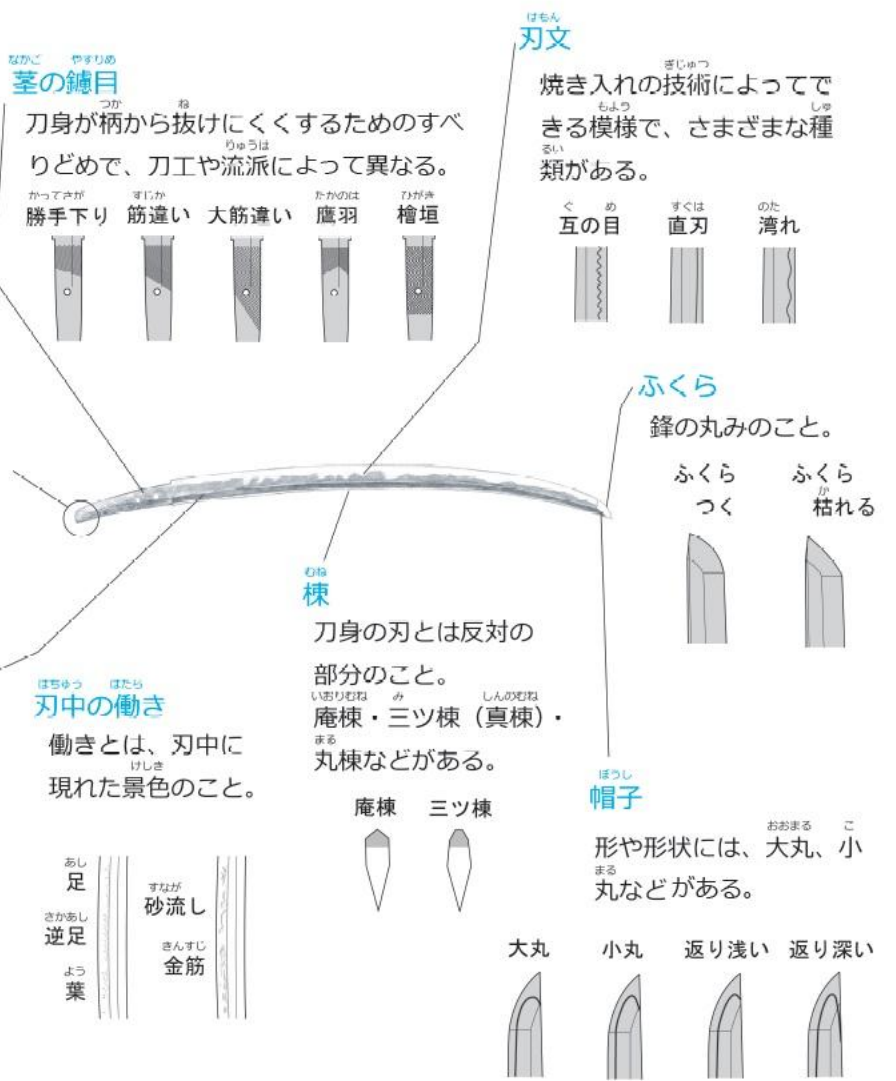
茎の鑢目
刀身が柄から抜けにくくするためのすべりどめで、刀工や流派によって異なる。

勝手下り　筋違い　大筋違い　鷹羽　檜垣

刃文
焼き入れの技術によってできる模様で、さまざまな種類がある。

互の目　直刃　湾れ

ふくら
鋒の丸みのこと。

ふくら つく　ふくら 枯れる

棟
刀身の刃とは反対の部分のこと。
庵棟・三ツ棟（真棟）・丸棟などがある。

庵棟　三ツ棟

刃中の働き
働きとは、刃中に現れた景色のこと。

足
逆足
葉
砂流し
金筋

帽子
形や形状には、大丸、小丸などがある。

大丸　小丸　返り浅い　返り深い